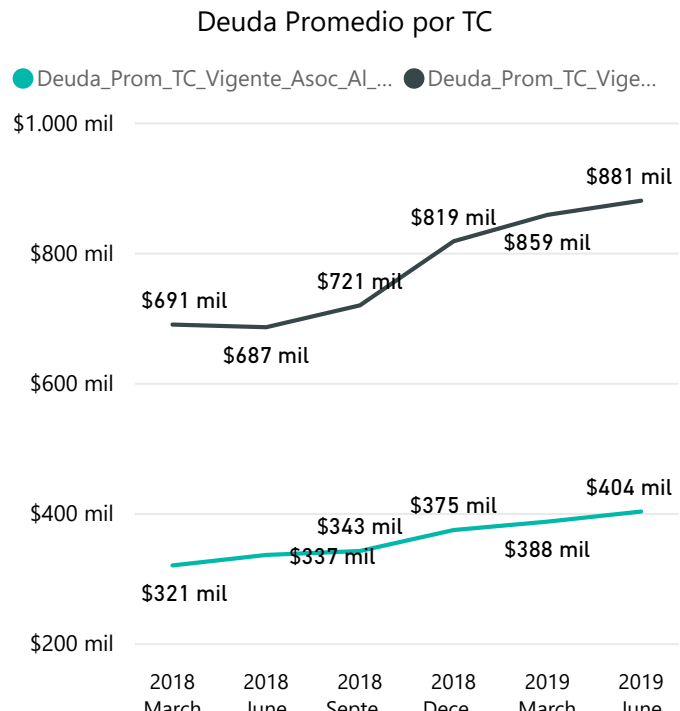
Deuda Promedio por TC

Deuda_Prom_TC_Vigente_Asoc_Al_... Deuda_Prom_TC_Vige...

$1.000 mil
$800 mil
$600 mil
$400 mil
$200 mil

$691 mil
$687 mil
$721 mil
$819 mil
$859 mil
$881 mil

$321 mil
$337 mil
$343 mil
$375 mil
$388 mil
$404 mil

2018 March
2018 June
2018 Septe
2018 Dece
2019 March
2019 June